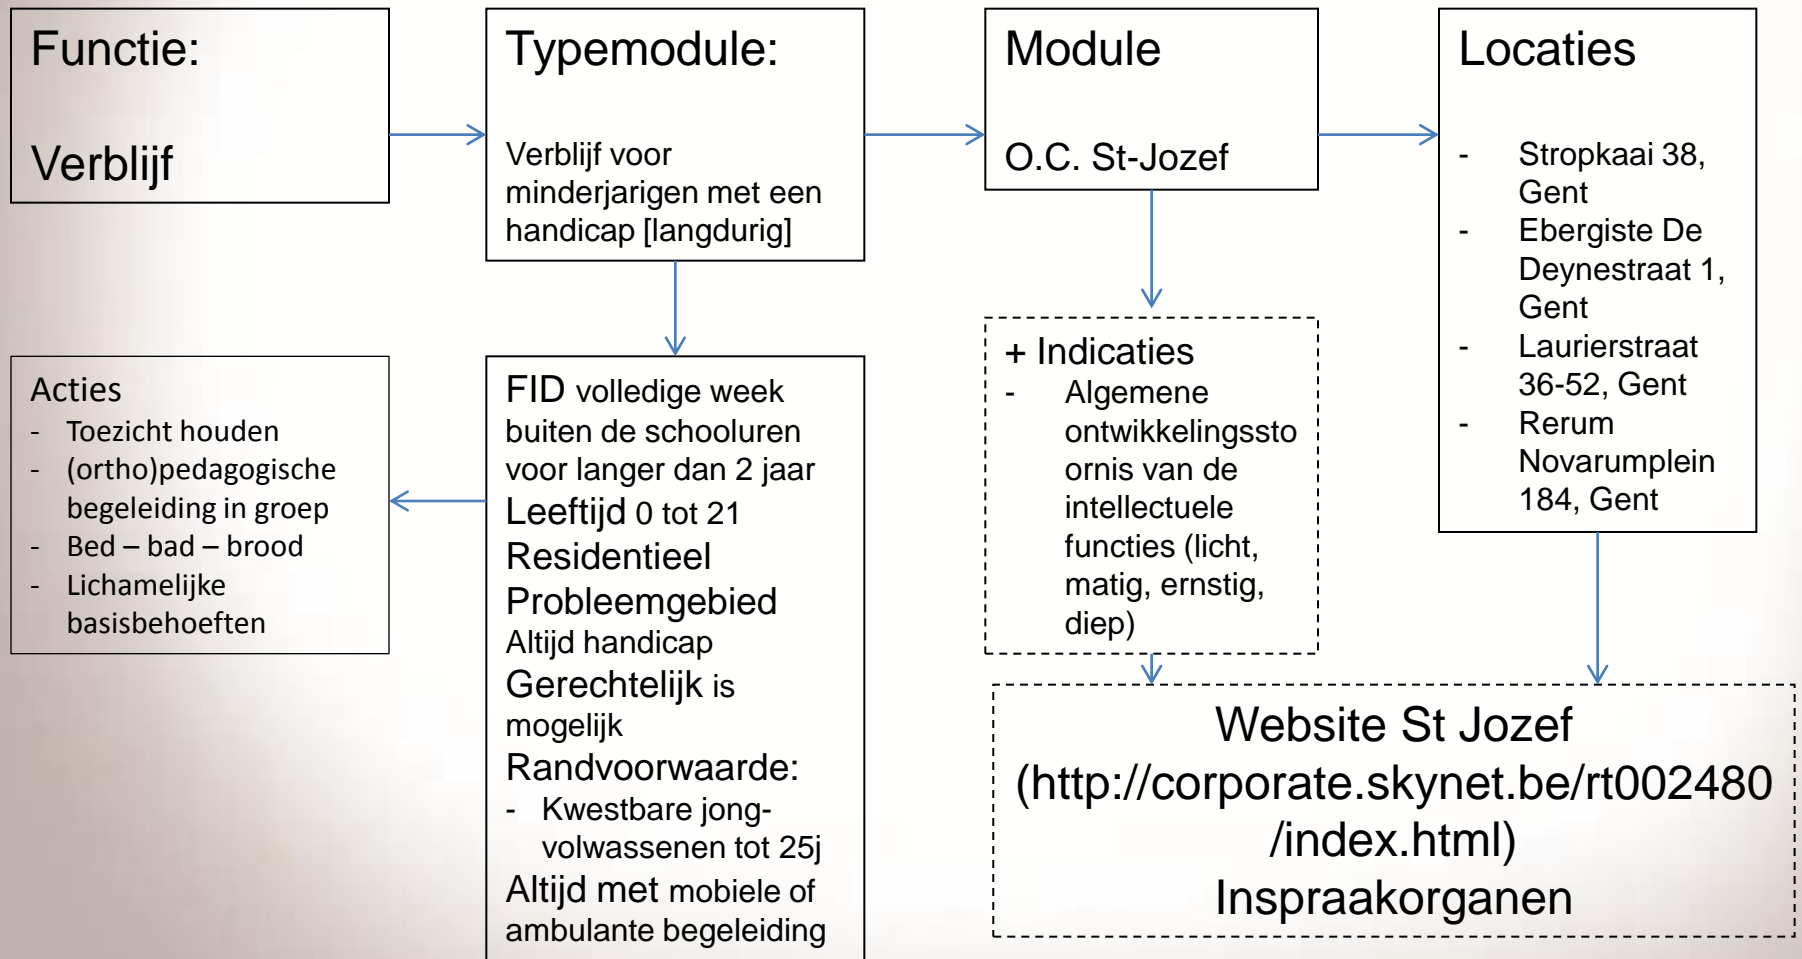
Functie:

Verblijf

Typemodule:

Verblijf voor minderjarigen met een handicap [langdurig]

Module

O.C. St-Jozef

Locaties

- Stropkaai 38, Gent
- Ebergiste De Deynestraat 1, Gent
- Laurierstraat 36-52, Gent
- Rerum Novarumplein 184, Gent

Acties
- Toezicht houden
- (ortho)pedagogische begeleiding in groep
- Bed – bad – brood
- Lichamelijke basisbehoeften

FID volledige week buiten de schooluren voor langer dan 2 jaar
Leeftijd 0 tot 21
Residentieel
Probleemgebied
Altijd handicap
Gerechtelijk is mogelijk
Randvoorwaarde:
- Kwestbare jong-volwassenen tot 25j
Altijd met mobiele of ambulante begeleiding

+ Indicaties
- Algemene ontwikkelingsstoornis van de intellectuele functies (licht, matig, ernstig, diep)

Website St Jozef (http://corporate.skynet.be/rt002480/index.html)
Inspraakorganen